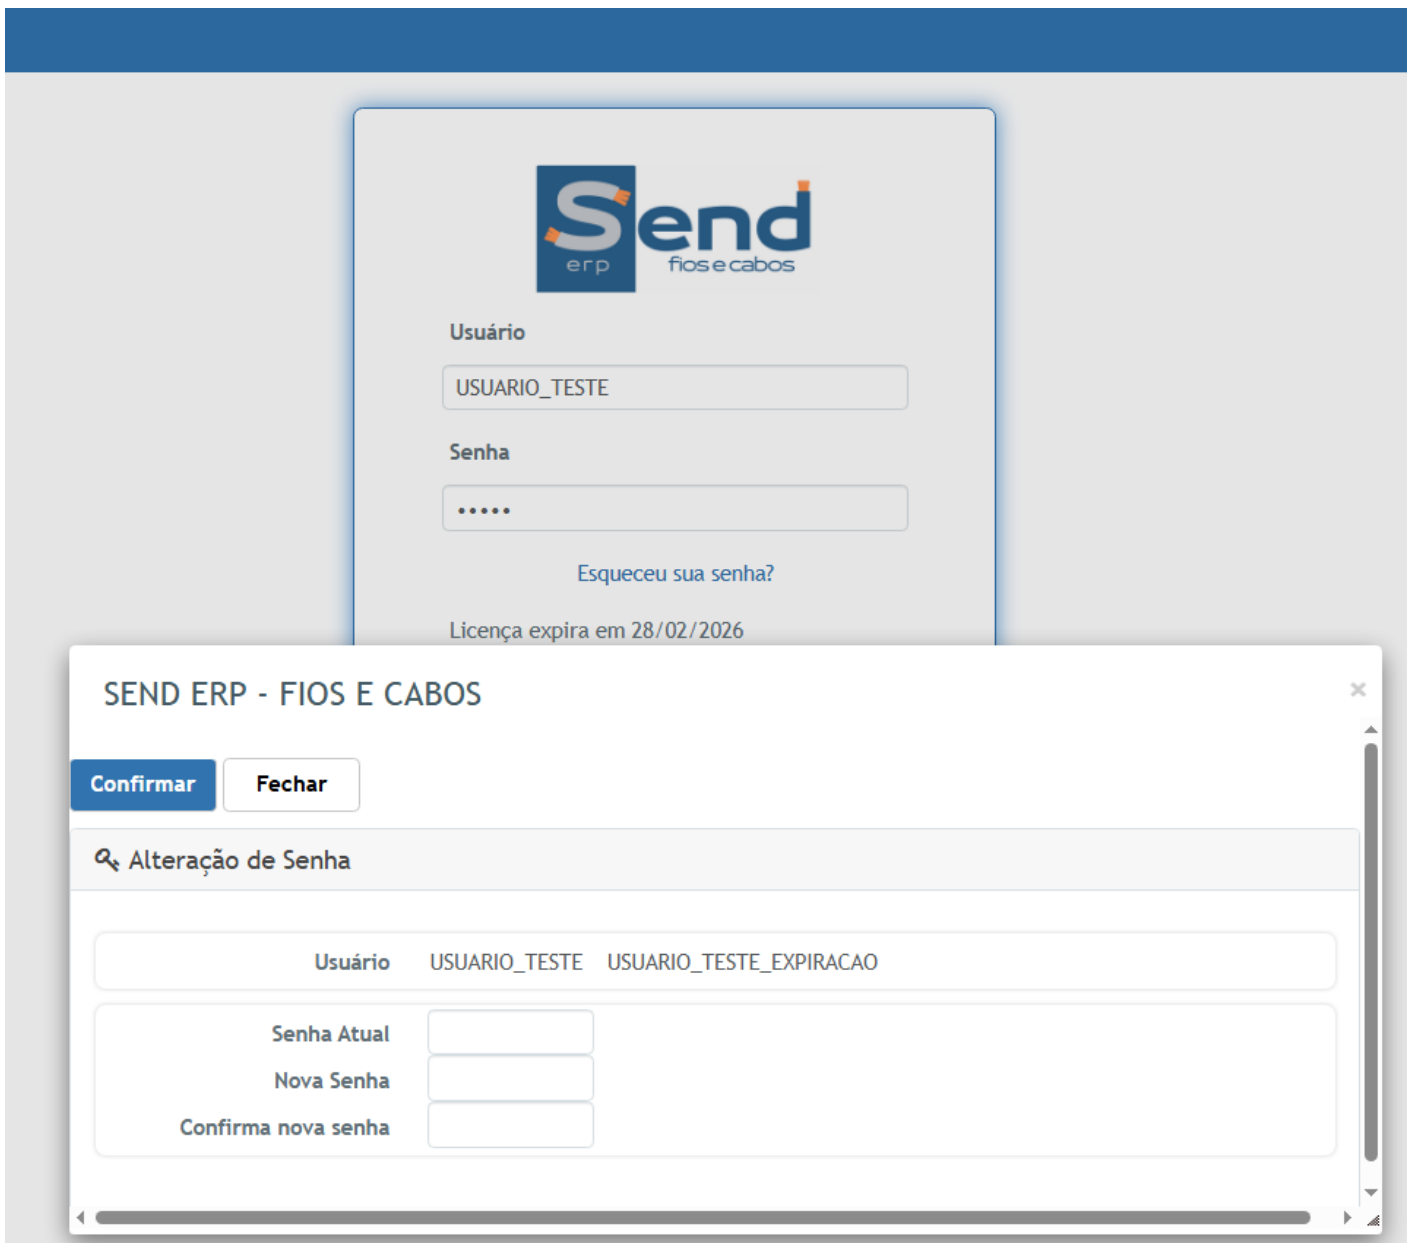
Send
erp
fios e cabos

Usuário

USUARIO_TESTE

Senha

•••••

Esqueceu sua senha?

Licença expira em 28/02/2026

SEND ERP - FIOS E CABOS

×

Confirmar

Fechar

Alteração de Senha

Usuário USUARIO_TESTE USUARIO_TESTE_EXPIRACAO

Senha Atual

Nova Senha

Confirma nova senha